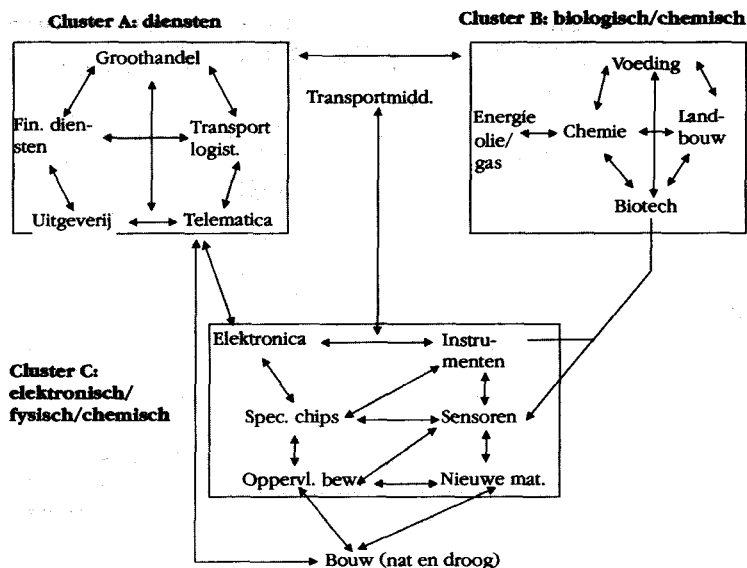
Cluster A: diensten

Cluster B: biologisch/chemisch

Groothandel

Fin. diensten

Transport logist.

Uitgeverij

Telematica

Transportmidd.

Voeding

Energie olie/ gas

Chemie

Landbouw

Biotech

Cluster C: elektronisch/ fysisch/chemisch

Elektronica

Instrumenten

Spec. chips

Sensoren

Oppervl. bew.

Nieuwe mat.

Bouw (nat en droog)